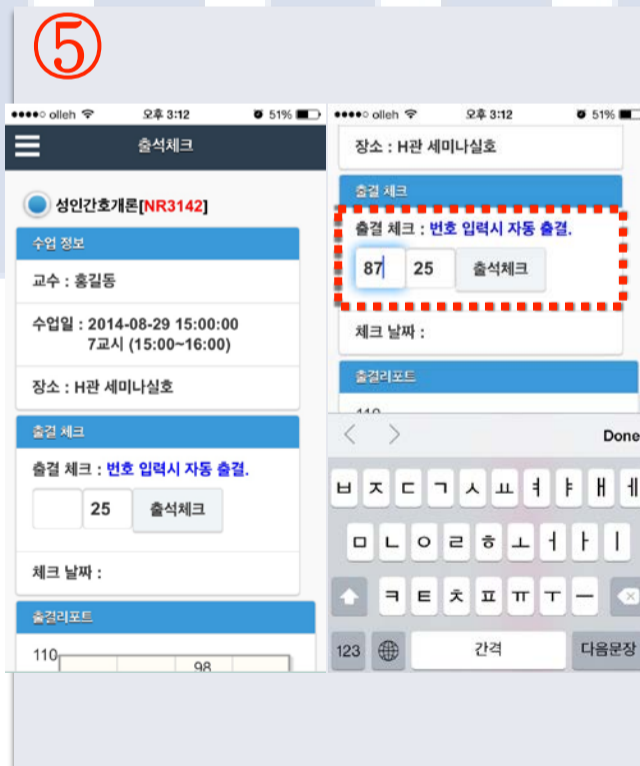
⑤

●●●●○ olleh 오후 3:12 51%

출석체크

성인간호개론[NR3142]

수업 정보

교수 : 홍길동

수업일 : 2014-08-29 15:00:00
7교시 (15:00~16:00)

장소 : H관 세미나실호

출결 체크

출결 체크 : 번호 입력시 자동 출결.

25 출석체크

체크 날짜 :

출결리포트

110

98

●●●●○ olleh 오후 3:12 51%

장소 : H관 세미나실호

출결 체크

출결 체크 : 번호 입력시 자동 출결.

87 25 출석체크

체크 날짜 :

출결리포트

110

Done

ㅂ ㅈ ㄷ ㄱ ㅅ ㅛ ㅕ ㅑ ㅐ ㅔ

ㅁ ㄴ ㅇ ㄹ ㅎ ㅗ ㅓ ㅏ ㅣ

ㅋ ㅌ ㅊ ㅍ ㅠ ㅜ ㅡ

123 간격 다음문장